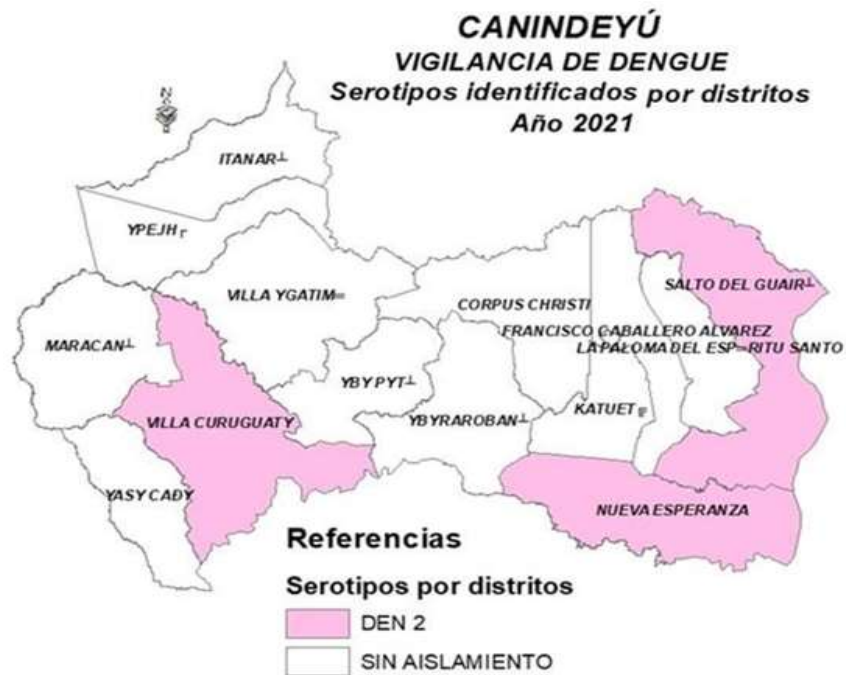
CANINDEYÚ
VIGILANCIA DE DENGUE
Serotipos identificados por distritos
Año 2021

N

ITANAR⊥

YPEJH г

VILLA YGATIM=

SALTO DEL GUAIR⊥

CORPUS CHRISTI

MARACAN⊥

FRANCISCO CABALLERO ALVAREZ

LA PALOMA DEL ESP=RITU SANTO

YBY PYT⊥

VILLA CURUGUATY

YBYRAROBAN⊥

KATUET

YASY CADY

NUEVA ESPERANZA

Referencias

Serotipos por distritos

DEN 2

SIN AISLAMIENTO